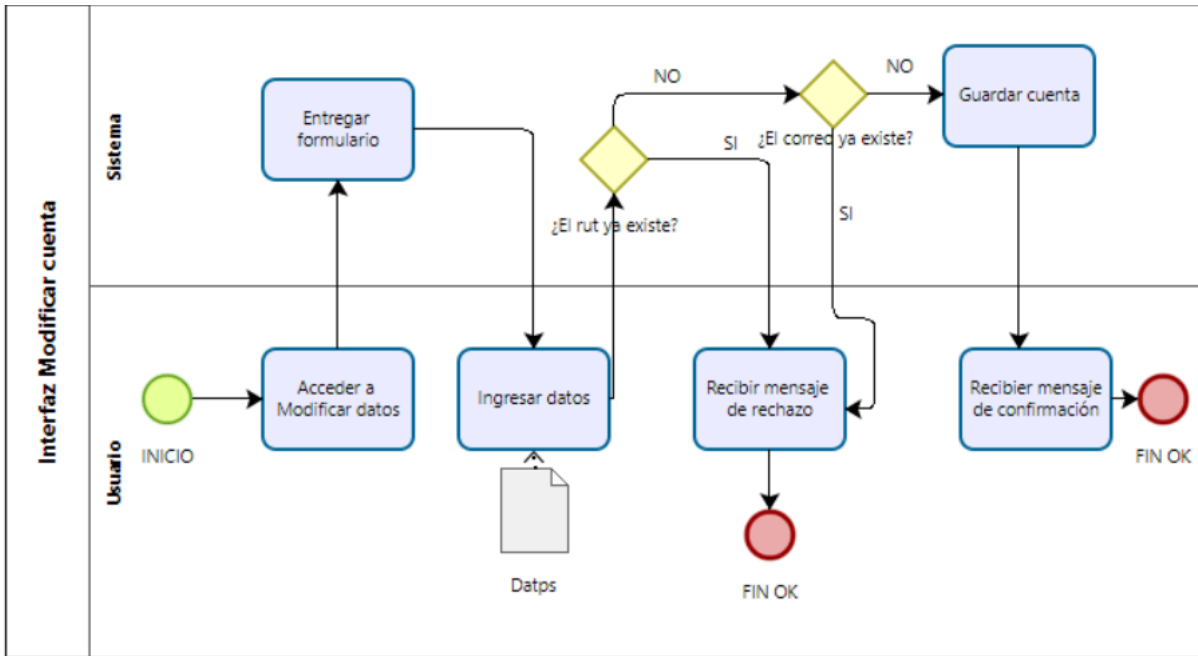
Interfaz Modificar cuenta

Sistema

Usuario

Entregar formulario

NO

SI

¿El rut ya existe?

NO

¿El correo ya existe?

SI

Guardar cuenta

INICIO

Acceder a Modificar datos

Ingresar datos

Datps

Recibir mensaje de rechazo

FIN OK

Recibier mensaje de confirmación

FIN OK